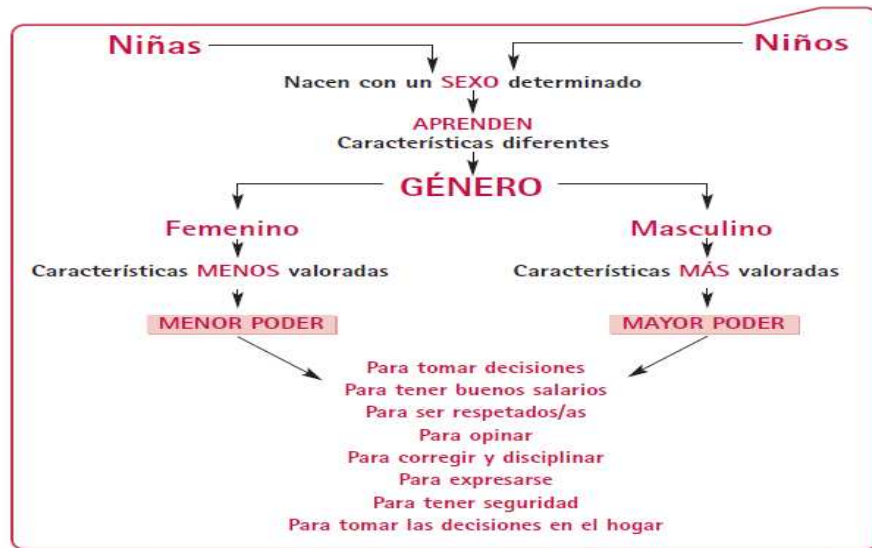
Niñas

Niños

Nacen con un SEXO determinado

APRENDEN
Características diferentes

GÉNERO

Femenino

Masculino

Características MENOS valoradas

Características MÁS valoradas

MENOR PODER

MAYOR PODER

Para tomar decisiones
Para tener buenos salarios
Para ser respetados/as
Para opinar
Para corregir y disciplinar
Para expresarse
Para tener seguridad
Para tomar las decisiones en el hogar